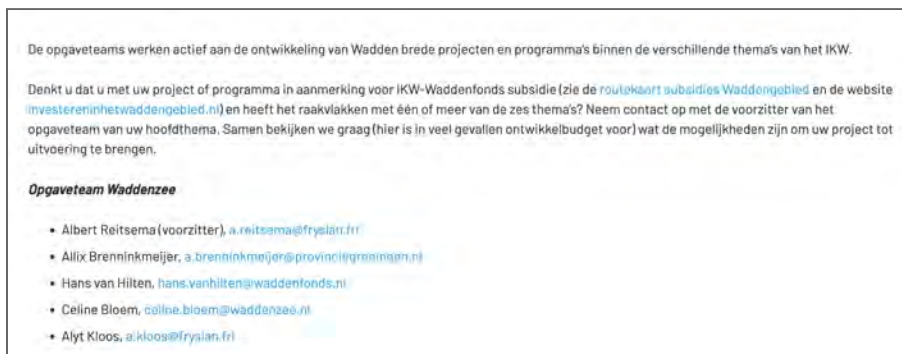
De opgaveteams werken actief aan de ontwikkeling van Wadden brede projecten en programma's binnen de verschillende thema's van het IKW.

Denkt u dat u met uw project of programma in aanmerking voor IKW-Waddenfonds subsidie (zie de routekaart subsidies Waddengebied en de website investereninhetwaddengebied.nl) en heeft het raakvlakken met één of meer van de zes thema's? Neem contact op met de voorzitter van het opgaveteam van uw hoofdthema. Samen bekijken we graag (hier is in veel gevallen ontwikkelbudget voor) wat de mogelijkheden zijn om uw project tot uitvoering te brengen.

Opgaveteam Waddenzee

- Albert Reitsema (voorzitter), a.reitsema@fryslan.frl
- Allix Brenninkmeijer, a.brenninkmeijer@provinciegroningen.nl
- Hans van Hilten, hans.vanhilten@waddenfonds.nl
- Celine Bloem, celine.bloem@waddenzee.nl
- Alyt Kloos, a.kloos@fryslan.frl